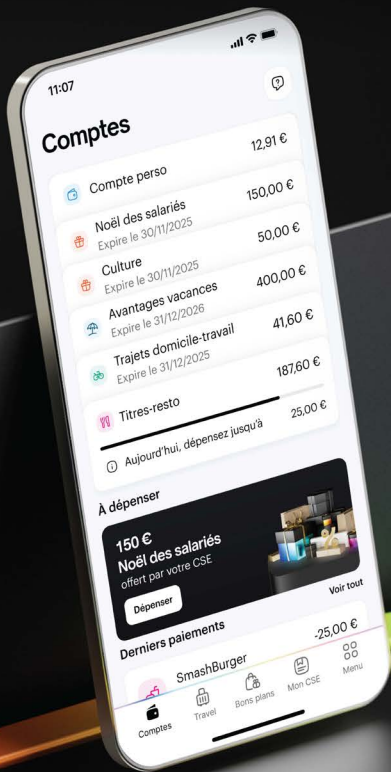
11:07

Comptes

Compte perso 12,91 €

Noël des salariés
Expire le 30/11/2025 150,00 €

Culture
Expire le 30/11/2025 50,00 €

Avantages vacances
Expire le 31/12/2026 400,00 €

Trajets domicile-travail
Expire le 31/12/2025 41,60 €

Titres-resto 187,60 €

Aujourd'hui, dépensez jusqu'à 25,00 €

À dépenser

150 €
Noël des salariés
offert par votre CSE

Dépenser

Voir tout

Derniers paiements

SmashBurger -25,00 €

Comptes Travel Bons plans Mon CSE Menu